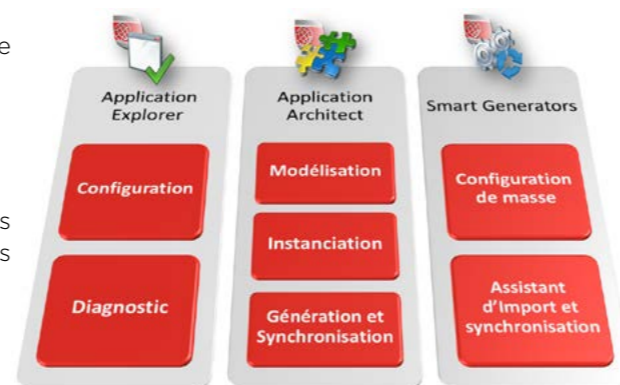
e

s
s

Application Explorer

Configuration

Diagnostic

Application Architect

Modélisation

Instanciation

Génération et Synchronisation

Smart Generators

Configuration de masse

Assistant d'Import et synchronisation